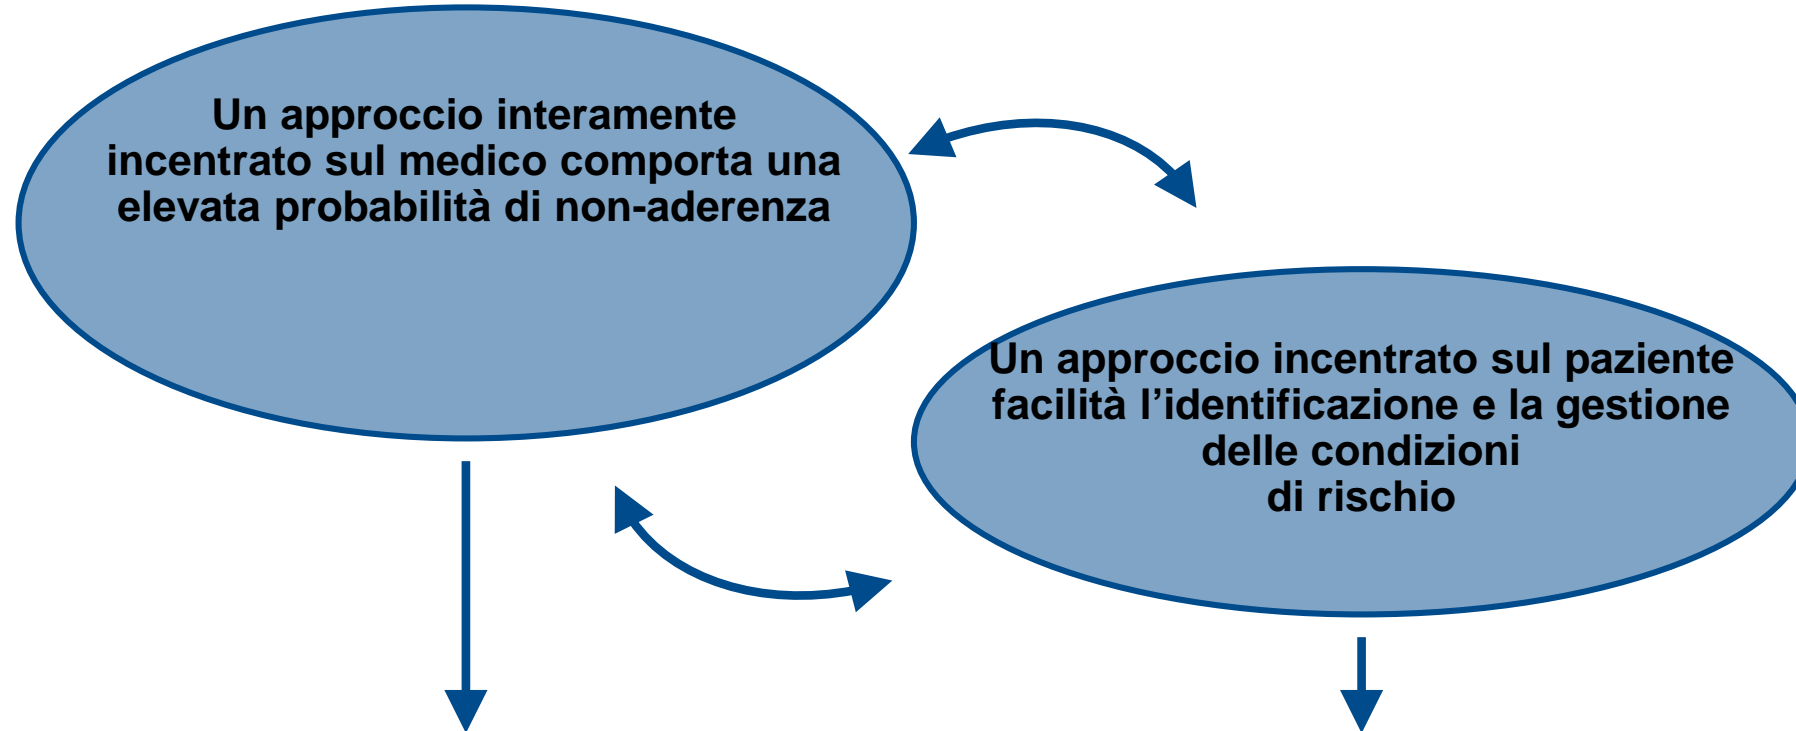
Un approccio interamente incentrato sul medico comporta una elevata probabilità di non-aderenza

Un approccio incentrato sul paziente facilità l’identificazione e la gestione delle condizioni di rischio